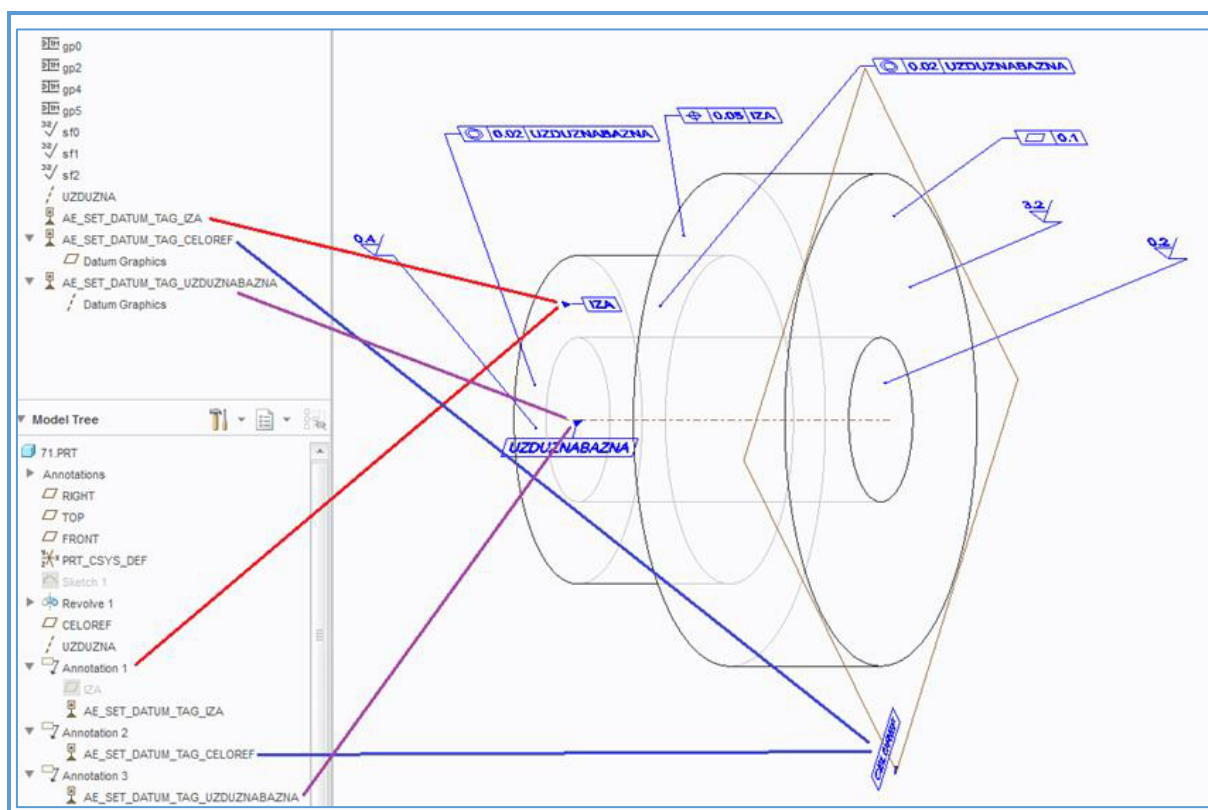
gp0
gp2
gp4
gp5
sf0
sf1
sf2
UZDUZNA
AE_SET_DATUM_TAG_IZA
AE_SET_DATUM_TAG_CELOREF
Datum Graphics
AE_SET_DATUM_TAG_UZDUZNABAZNA
Datum Graphics

Model Tree
71.PRT
Annotations
RIGHT
TOP
FRONT
PRT_CSYS_DEF
Sketch 1
Revolve 1
CELOREF
UZDUZNA
Annotation 1
IZA
AE_SET_DATUM_TAG_IZA
Annotation 2
AE_SET_DATUM_TAG_CELOREF
Annotation 3
AE_SET_DATUM_TAG_UZDUZNABAZNA

0.02 UZDUZNABAZNA
0.05 IZA
0.02 UZDUZNABAZNA
0.1
3.2
0.2
0.4
IZA
UZDUZNABAZNA
CELOREF